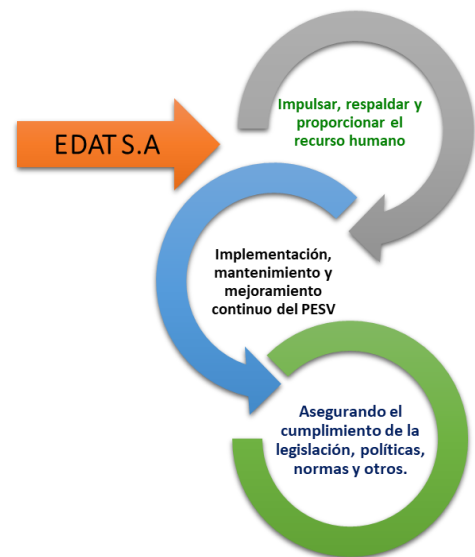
EDAT S.A

Impulsar, respaldar y proporcionar el recurso humano

Implementación, mantenimiento y mejoramiento continuo del PESV

Asegurando el cumplimiento de la legislación, políticas, normas y otros.